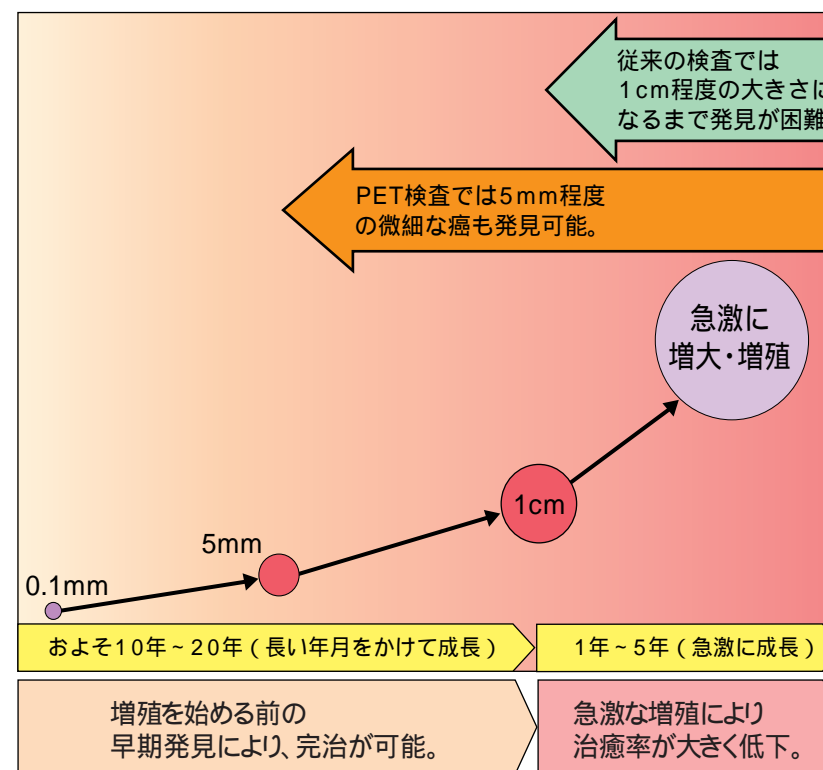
従来の検査では
1cm程度の大きさに
なるまで発見が困難

PET検査では5mm程度
の微細な癌も発見可能。

急激に
増大・増殖

1cm

5mm

0.1mm

およそ10年~20年(長い年月をかけて成長)

1年~5年(急激に成長)

増殖を始める前の
早期発見により、完治が可能。

急激な増殖により
治癒率が大きく低下。